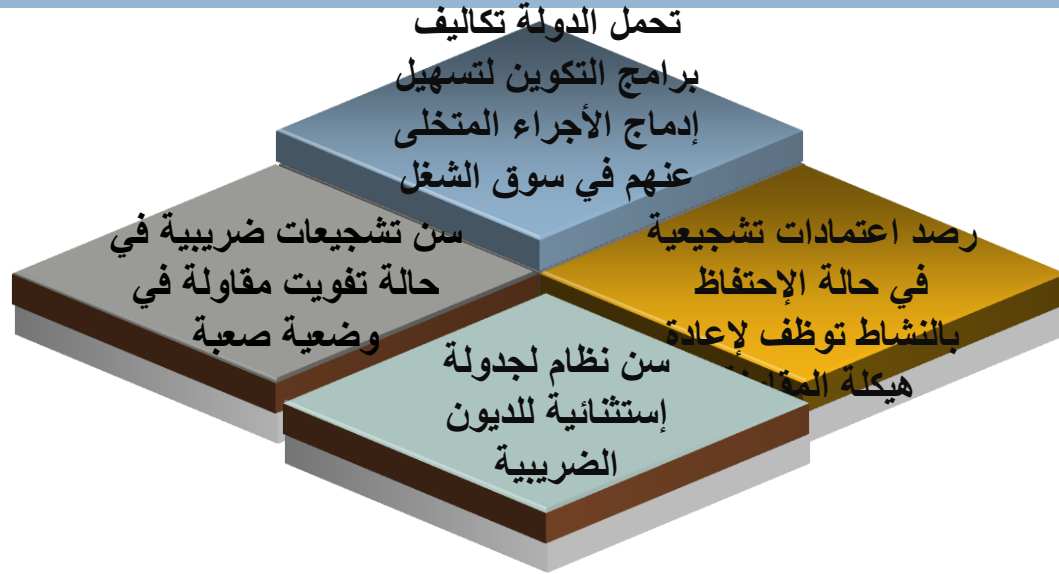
تحمل الدولة تكاليف برامج التكوين لتسهيل إدماج الأجراء المتخلى عنهم في سوق الشغل

سن تشجيعات ضريبية في حالة تفويت مقاولة في وضعية صعبة

رصد اعتمادات تشجيعية في حالة الإحتفاظ بالنشاط توظف لإعادة هيكلة المقا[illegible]

سن نظام لجدولة إستثنائية للديون الضريبية